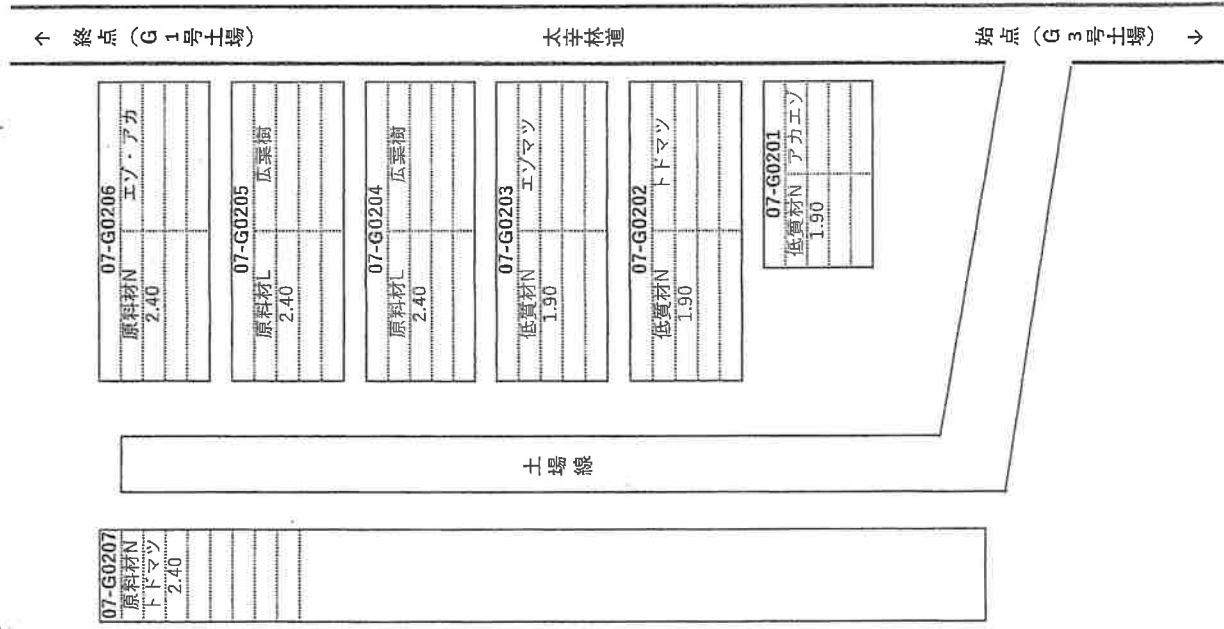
← 終点（G１号土場）

太平林道

始点（G３号土場） →

07-G0206
原料材N
2.40
エゾ・アカ

07-G0205
原料材L
2.40
広葉樹

07-G0204
原料材L
2.40
広葉樹

07-G0203
低質材N
1.90
エゾマツ

07-G0202
低質材N
1.90
トドマツ

07-G0201
低質材N
1.90
アカエゾ

土場線

07-G0207
原料材N
トドマツ
2.40